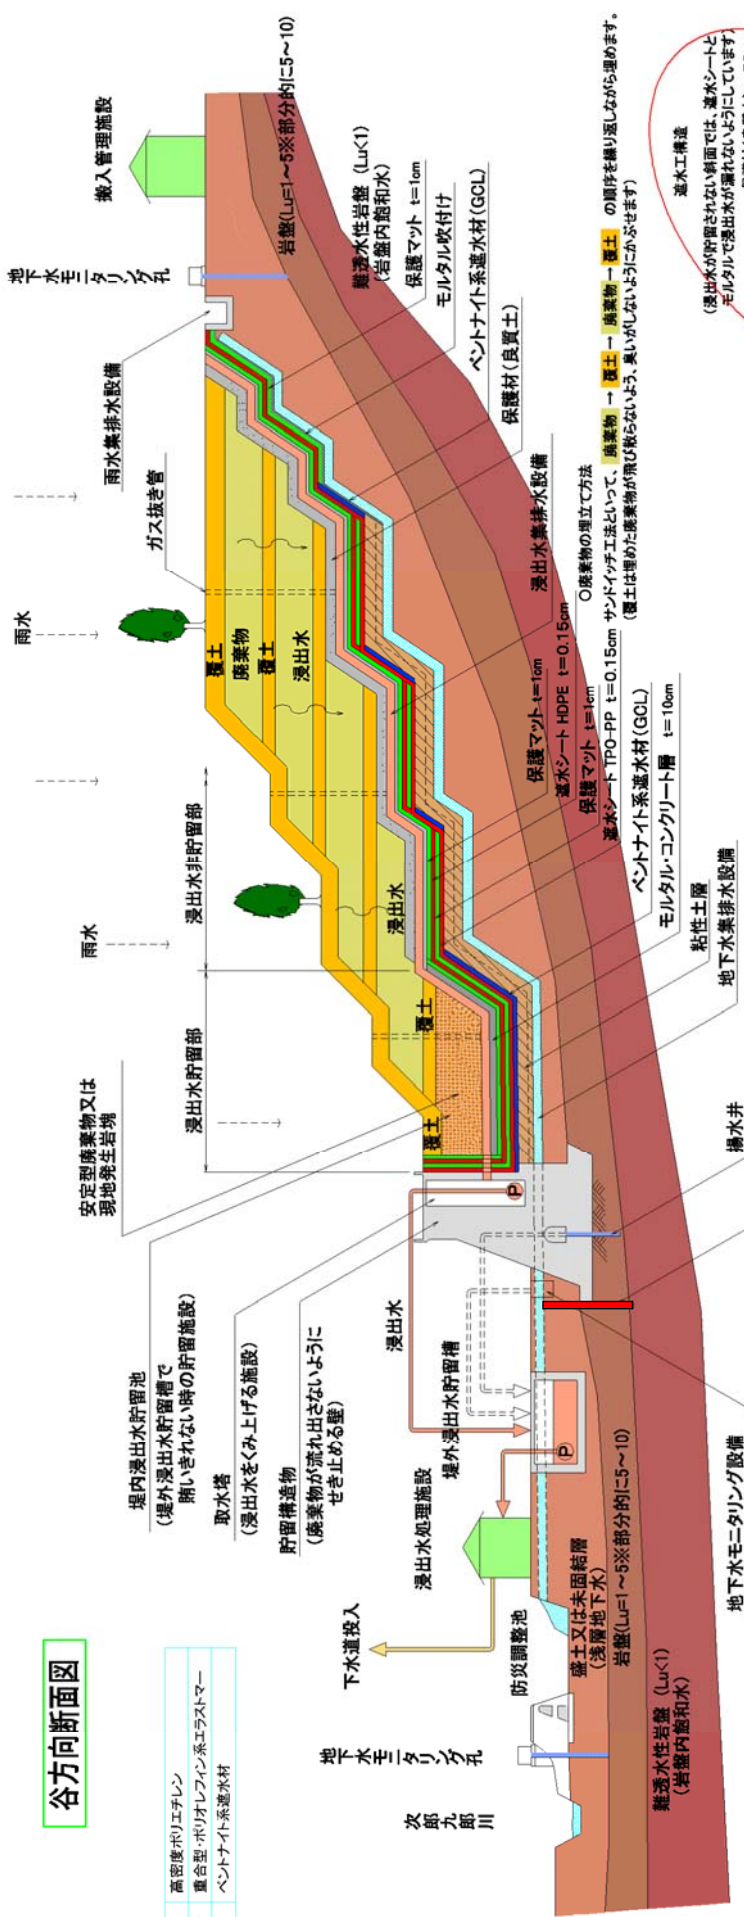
谷方向断面図

高密度ポリエチレン
複合型・ポリオレフィン系エラストマー
ベントナイト系遮水材

下水道投入
防災調整池
地下水モニタリング孔
次郎丸川
浸出水処理施設
堤外浸出水貯留槽
浸出水
堤内浸出水貯留池
(堤外浸出水貯留槽で賄いきれない時の貯留施設)
取水塔
(浸出水をくみ上げる施設)
貯留構造物
(廃棄物が流れ出さないようにせき止める壁)
安定型廃棄物又は現地発生岩塊
浸出水貯留部
浸出水非貯留部
雨水
雨水
覆土
覆土
浸出水
覆土
廃棄物
覆土
浸出水
ガス抜き管
雨水集排水設備
地下水モニタリング孔
搬入管理施設
盛土又は未固結層(浅層地下水)
岩盤(Lu=1~5※部分的に5~10)
難透水性岩盤 (Lu<1)(岩盤内飽和水)
地下水モニタリング設備
揚水井
地下水集排水設備
粘性土層
モルタル・コンクリート層
ベントナイト系遮水材(GCL) t=10cm
遮水シート TPO-PP t=0.15cm
保護マット t=1cm
遮水シート HDPE t=0.15cm
保護マット t=1cm
浸出水集排水設備
保護材(良質土)
ベントナイト系遮水材(GCL)
モルタル吹付け
保護マット t=1cm
難透水性岩盤 (Lu<1)(岩盤内飽和水)
岩盤(Lu=1~5※部分的に5~10)
○廃棄物の埋立て方法
サンドイッチ工法といって、廃棄物 → 覆土 → 廃棄物 → 覆土 の順序を繰り返しながら埋めます。
(覆土は埋めた廃棄物が飛び散らないよう、臭いがしないようにかぶせます)
遮水工構造
(浸出水が貯留されない斜面では、遮水シートとモルタルで浸出水が漏れないようにしています